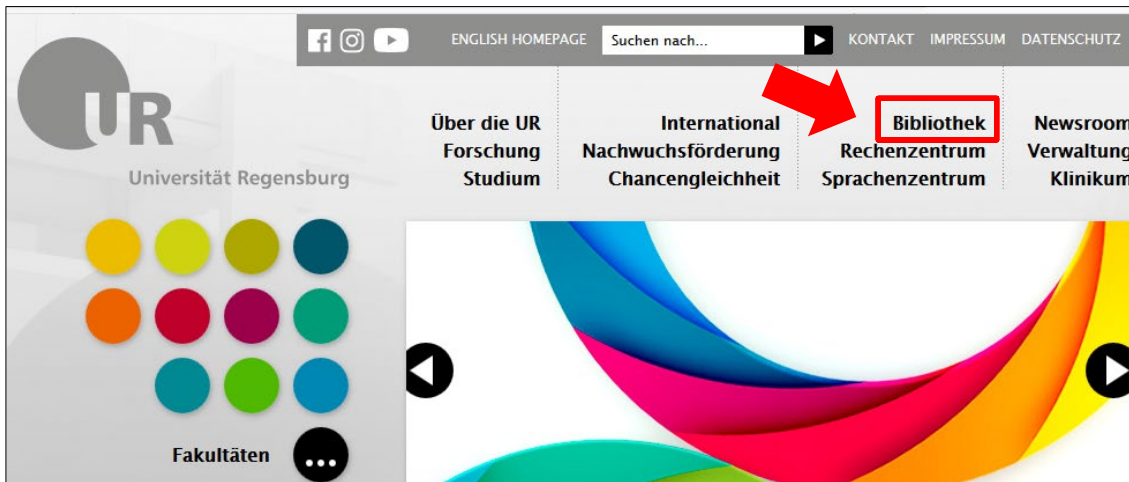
ENGLISH HOMEPAGE Suchen nach... KONTAKT IMPRESSUM DATENSCHUTZ

UR
Universität Regensburg

Über die UR
Forschung
Studium

International
Nachwuchsförderung
Chancengleichheit

Bibliothek
Rechenzentrum
Sprachenzentrum

Newsroom
Verwaltung
Klinikum

Fakultäten ...